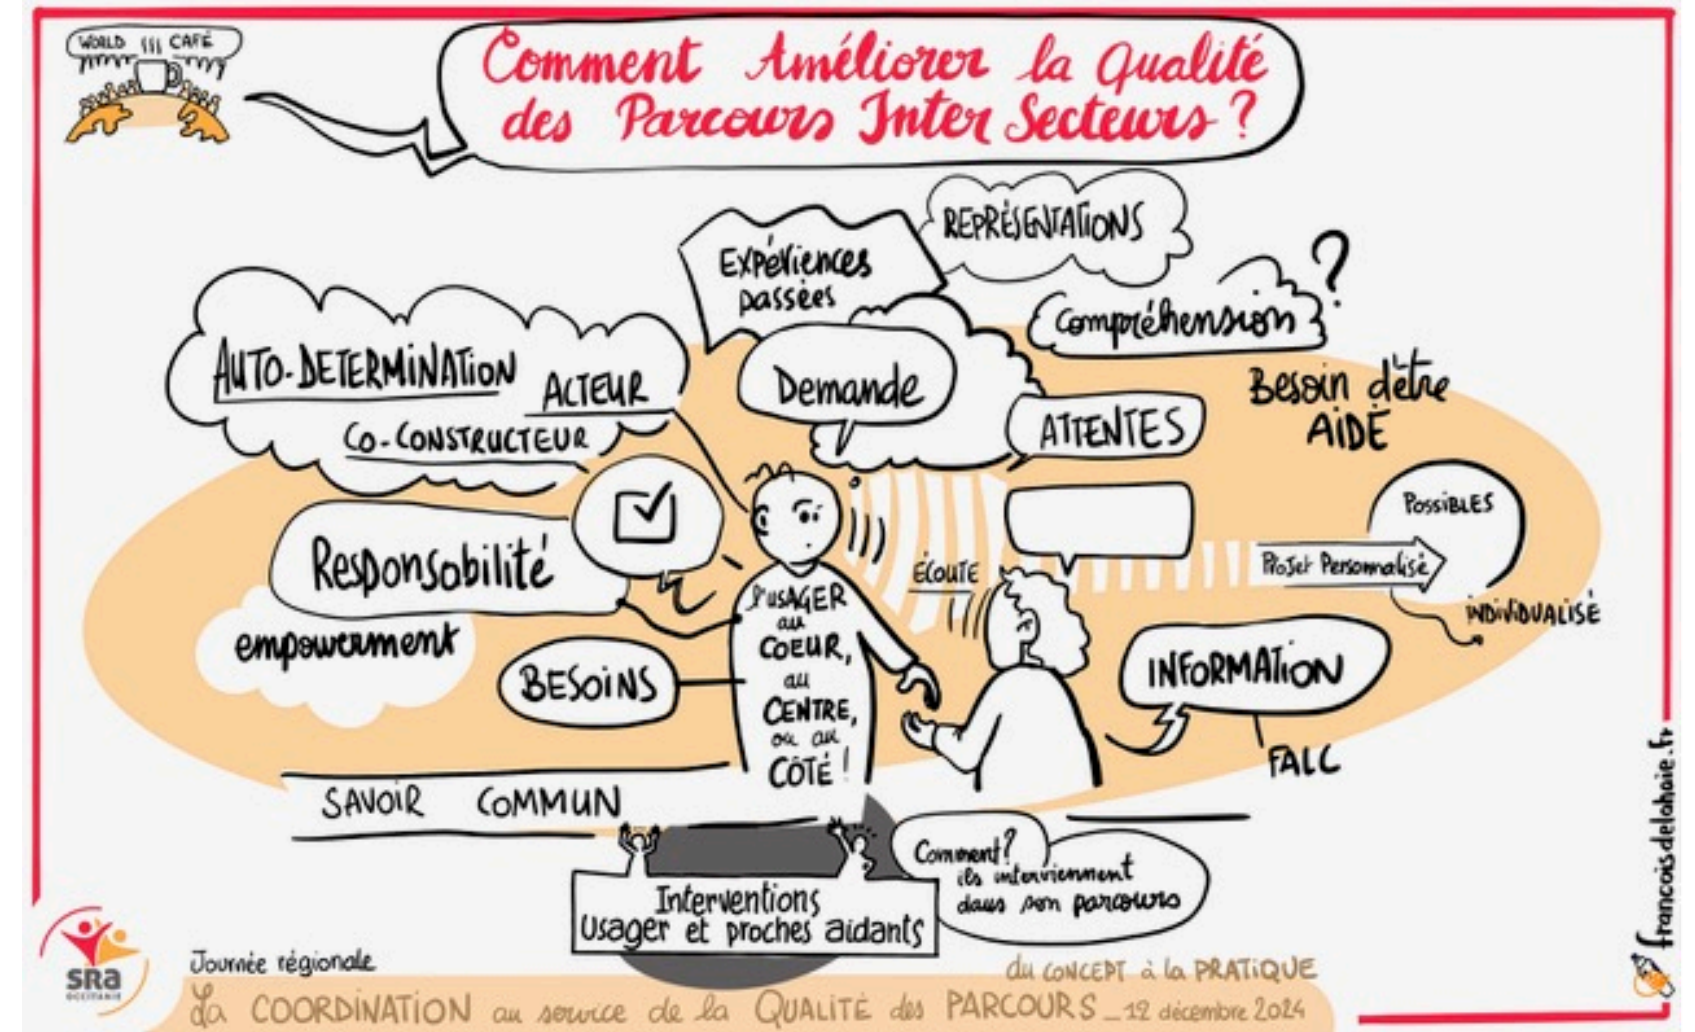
WORLD CAFÉ

Comment Améliorer la Qualité des Parcours Inter Secteurs ?

REPRÉSENTATIONS

Expériences passées

Compréhension ?

AUTO-DETERMINATION

ACTEUR

CO-CONSTRUCTEUR

Demande

ATTENTES

Besoin d'être AIDÉ

Responsabilité

empowerment

L'USAGER au COEUR, au CENTRE, ou au CÔTÉ !

ÉCOUTE

Projet Personnalisé

POSSIBLES

INDIVIDUALISÉ

BESOINS

INFORMATION

FALC

SAVOIR COMMUN

Comment ? ils interviennent dans son parcours

Interventions Usager et proches aidants

SRA OCCITANIE

Journée régionale

du CONCEPT à la PRATIQUE

La COORDINATION au service de la QUALITÉ des PARCOURS _ 12 décembre 2024

francoisdelahaie.fr